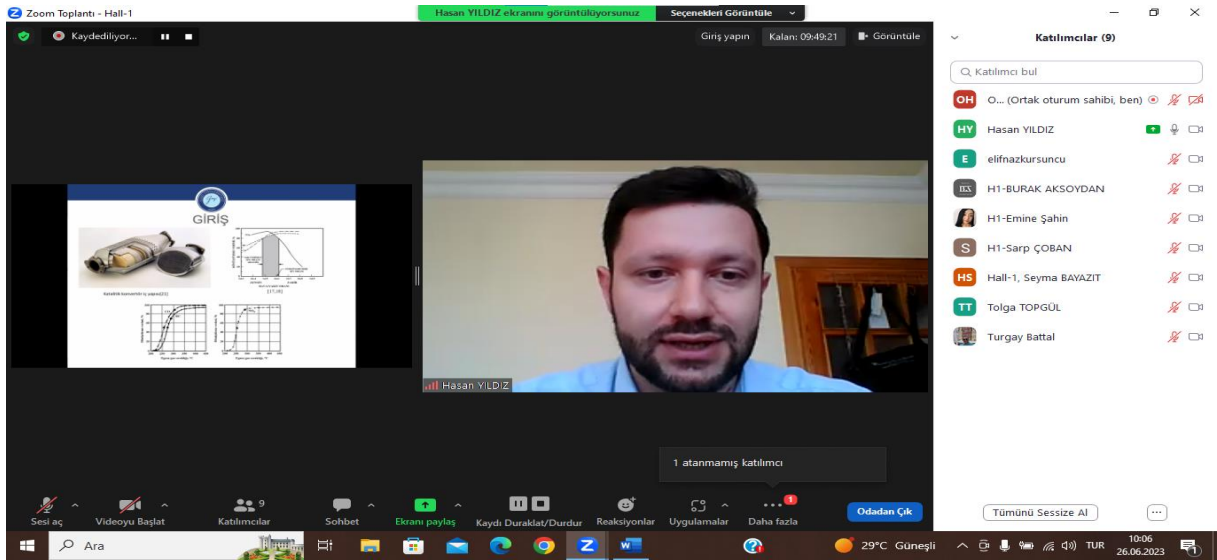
Zoom Toplantı - Hall-1

Hasan YILDIZ ekranını görüntülüyorsunuz

Seçenekleri Görüntüle

Kaydediliyor...

Giriş yapın

Kalan: 09:49:21

Görüntüle

GİRİŞ

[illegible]

Hasan YILDIZ

1 atanmamış katılımcı

Sesi aç

Videoyu Başlat

9

Katılımcılar

Sohbet

Ekranı paylaş

Kaydı Duraklat/Durdur

Reaksiyonlar

Uygulamalar

1

Daha fazla

Odadan Çık

Katılımcılar (9)

Katılımcı bul

OH O... (Ortak oturum sahibi, ben)

HY Hasan YILDIZ

E elifnazkursuncu

H1-BURAK AKSOYDAN

H1-Emine Şahin

S H1-Sarp ÇOBAN

HS Hall-1, Seyma BAYAZIT

TT Tolga TOPGÜL

Turgay Battal

Tümünü Sessize Al

...

Ara

29°C Güneşli

TUR

10:06

26.06.2023

1